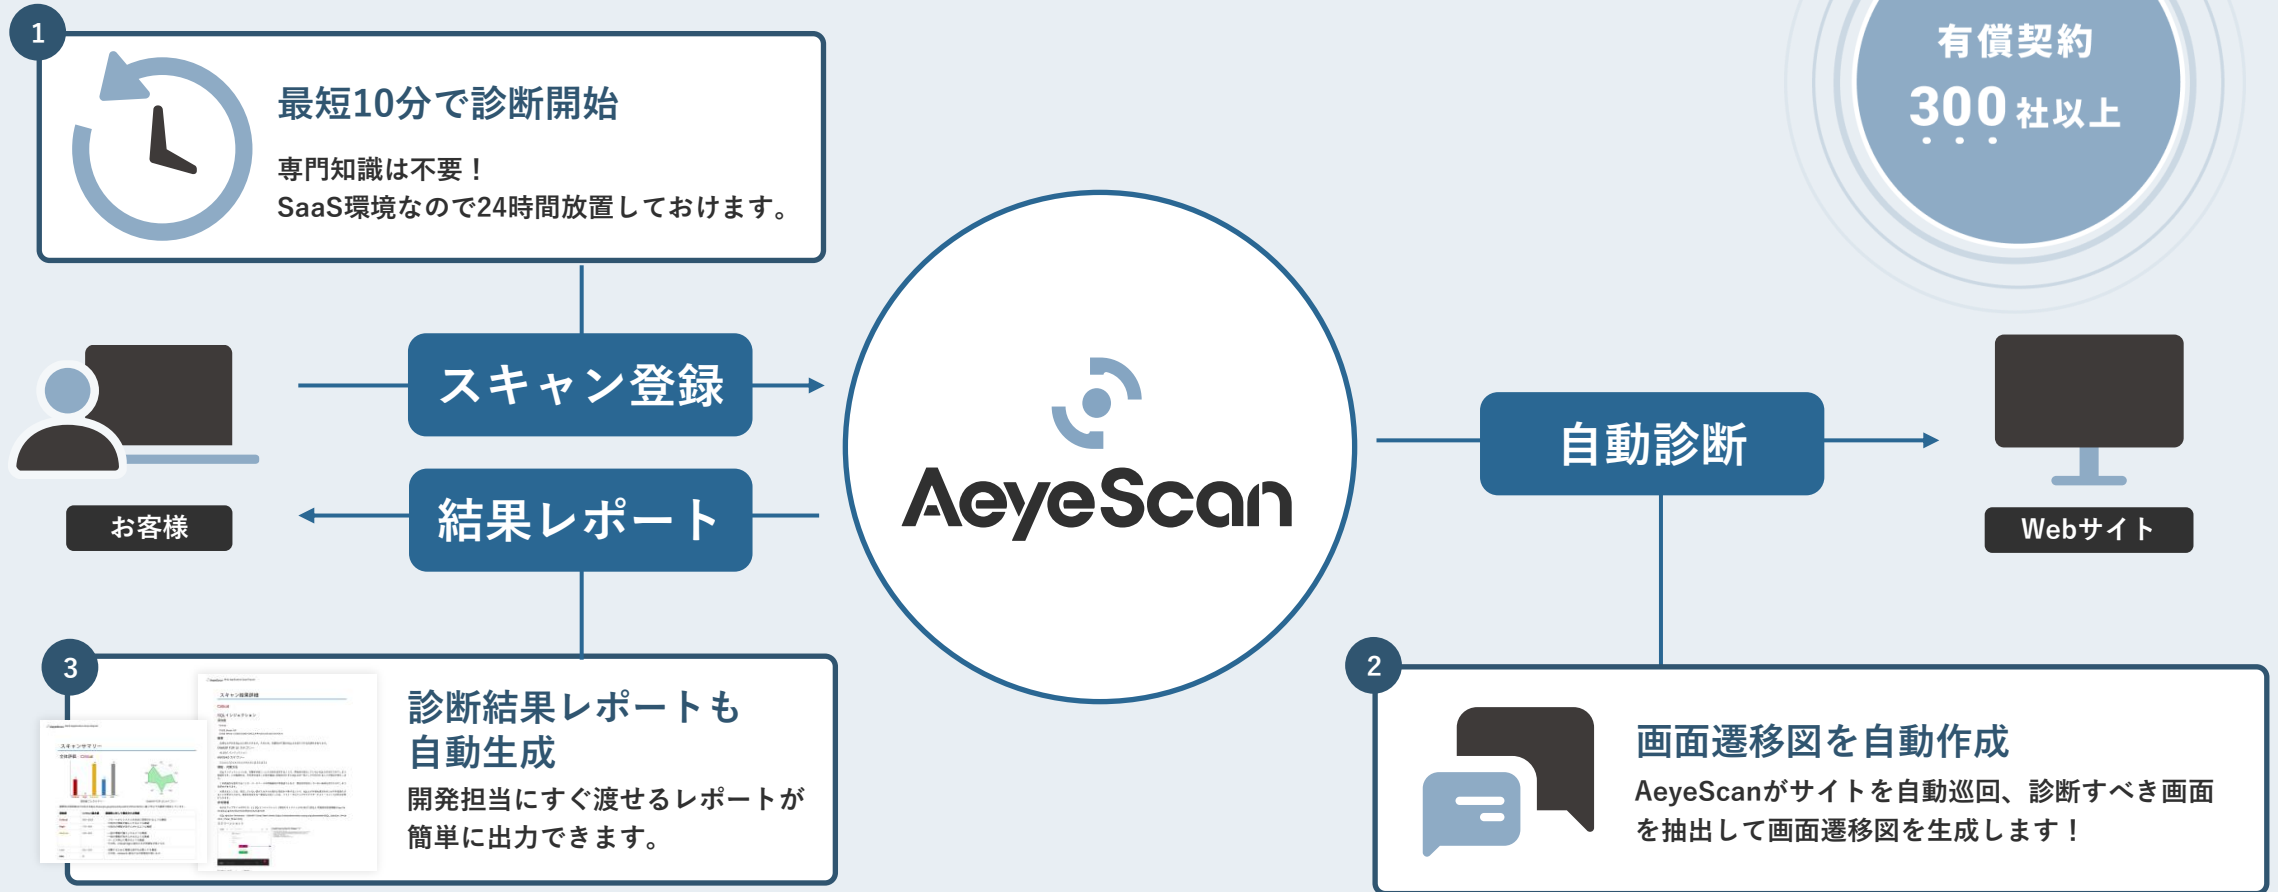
1

最短10分で診断開始

専門知識は不要！
SaaS環境なので24時間放置しておけます。

有償契約
300社以上

スキャン登録

結果レポート

お客様

AeyeScan

自動診断

Webサイト

3

診断結果レポートも
自動生成

開発担当にすぐ渡せるレポートが簡単に出力できます。

2

画面遷移図を自動作成

AeyeScanがサイトを自動巡回、診断すべき画面を抽出して画面遷移図を生成します！